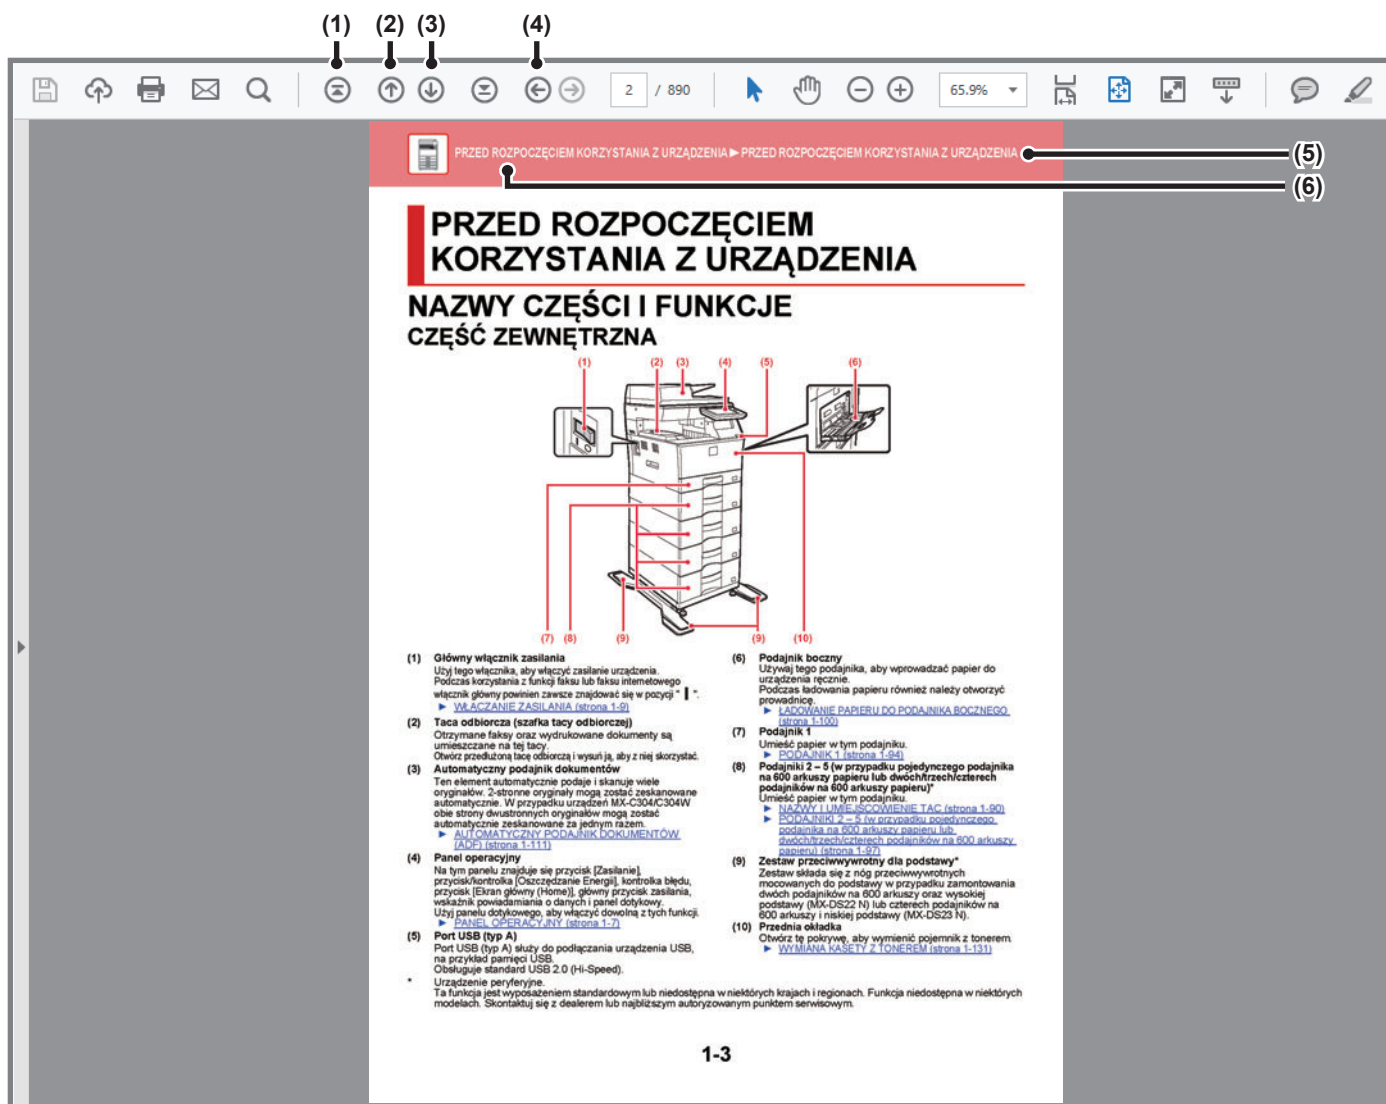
(1) (2) (3) (4)

2 / 890

65.9%

PRZED ROZPOCZĘCIEM KORZYSTANIA Z URZĄDZENIA ▶ PRZED ROZPOCZĘCIEM KORZYSTANIA Z URZĄDZENIA

(5)

(6)

PRZED ROZPOCZĘCIEM KORZYSTANIA Z URZĄDZENIA

NAZWY CZĘŚCI I FUNKCJE

CZĘŚĆ ZEWNĘTRZNA

(1) (2) (3) (4) (5) (6)

(7) (8) (9) (9) (10)

(1) Główny włącznik zasilania
Użyj tego włącznika, aby włączyć zasilanie urządzenia. Podczas korzystania z funkcji faksu lub faksu internetowego włącznik główny powinien zawsze znajdować się w pozycji " ".
▶ WŁĄCZANIE ZASILANIA (strona 1-9)

(2) Taca odbiorcza (szafka tacy odbiorczej)
Otrzymane faksy oraz wydrukowane dokumenty są umieszczane na tej tacy.
Otwórz przedłużoną tacę odbiorczą i wysuń ją, aby z niej skorzystać.

(3) Automatyczny podajnik dokumentów
Ten element automatycznie podaje i skanuje wiele oryginałów. 2-stronne oryginały mogą zostać zeskanowane automatycznie. W przypadku urządzeń MX-C304/C304W obie strony dwustronnych oryginałów mogą zostać automatycznie zeskanowane za jednym razem.
▶ AUTOMATYCZNY PODAJNIK DOKUMENTÓW (ADF) (strona 1-111)

(4) Panel operacyjny
Na tym panelu znajduje się przycisk [Zasilanie], przycisk/kontrolka [Oszczędzanie Energii], kontrolka błędu, przycisk [Ekran główny (Home)], główny przycisk zasilania, wskaźnik powiadamiania o danych i panel dotykowy.
Użyj panelu dotykowego, aby włączyć dowolną z tych funkcji.
▶ PANEL OPERACYJNY (strona 1-7)

(5) Port USB (typ A)
Port USB (typ A) służy do podłączania urządzenia USB, na przykład pamięci USB.
Obsługuje standard USB 2.0 (Hi-Speed).

(6) Podajnik boczny
Używaj tego podajnika, aby wprowadzać papier do urządzenia ręcznie.
Podczas ładowania papieru również należy otworzyć prowadnicę.
▶ ŁADOWANIE PAPIERU DO PODAJNIKA BOCZNEGO (strona 1-100)

(7) Podajnik 1
Umieść papier w tym podajniku.
▶ PODAJNIK 1 (strona 1-94)

(8) Podajniki 2 – 5 (w przypadku pojedynczego podajnika na 600 arkuszy papieru lub dwóch/trzech/czterech podajników na 600 arkuszy papieru)*
Umieść papier w tym podajniku.
▶ NAZWY I UMIEJSCOWIENIE TAC (strona 1-90)
▶ PODAJNIKI 2 – 5 (w przypadku pojedynczego podajnika na 600 arkuszy papieru lub dwóch/trzech/czterech podajników na 600 arkuszy papieru) (strona 1-97)

(9) Zestaw przeciwwywrotny dla podstawy*
Zestaw składa się z nóg przeciwwywrotnych mocowanych do podstawy w przypadku zamontowania dwóch podajników na 600 arkuszy oraz wysokiej podstawy (MX-DS22 N) lub czterech podajników na 600 arkuszy i niskiej podstawy (MX-DS23 N).

(10) Przednia okładka
Otwórz tę pokrywę, aby wymienić pojemnik z tonerem.
▶ WYMIANA KASETY Z TONEREM (strona 1-131)

* Urządzenie peryferyjne.
Ta funkcja jest wyposażeniem standardowym lub niedostępna w niektórych krajach i regionach. Funkcja niedostępna w niektórych modelach. Skontaktuj się z dealerem lub najbliższym autoryzowanym punktem serwisowym.

1-3